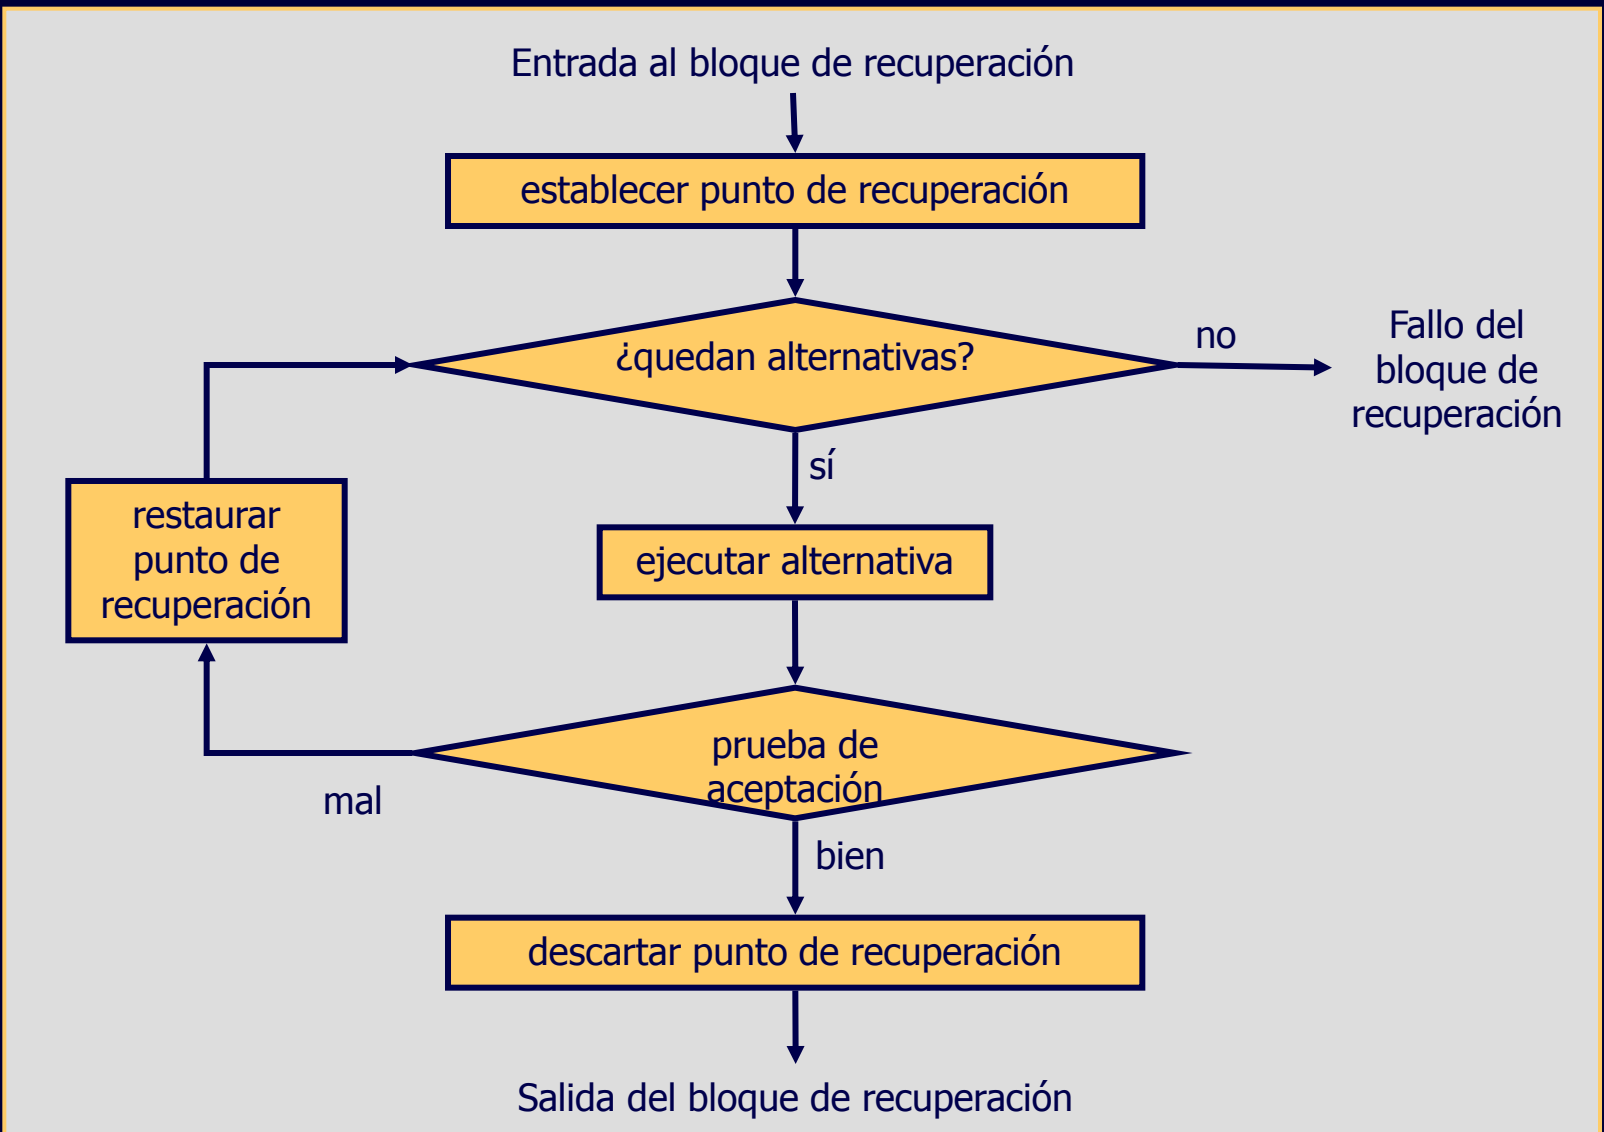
Entrada al bloque de recuperación

establecer punto de recuperación

¿quedan alternativas?

no

Fallo del bloque de recuperación

sí

restaurar punto de recuperación

ejecutar alternativa

prueba de aceptación

mal

bien

descartar punto de recuperación

Salida del bloque de recuperación